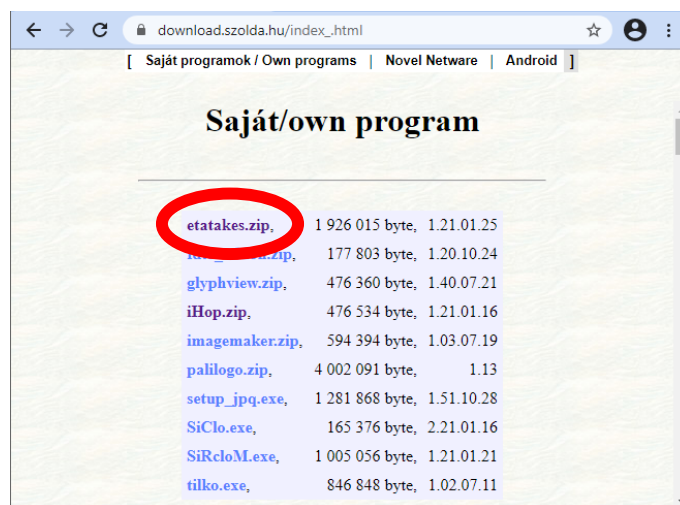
download.szolda.hu/index_.html

[ Saját programok / Own programs | Novel Netware | Android ]

# Saját/own program

| | | |
|---|---|---|
| etatakes.zip, | 1 926 015 byte, | 1.21.01.25 |
| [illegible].zip, | 177 803 byte, | 1.20.10.24 |
| glyphview.zip, | 476 360 byte, | 1.40.07.21 |
| iHop.zip, | 476 534 byte, | 1.21.01.16 |
| imagemaker.zip, | 594 394 byte, | 1.03.07.19 |
| palilogo.zip, | 4 002 091 byte, | 1.13 |
| setup_jpq.exe, | 1 281 868 byte, | 1.51.10.28 |
| SiClo.exe, | 165 376 byte, | 2.21.01.16 |
| SiRcloM.exe, | 1 005 056 byte, | 1.21.01.21 |
| tilko.exe, | 846 848 byte, | 1.02.07.11 |